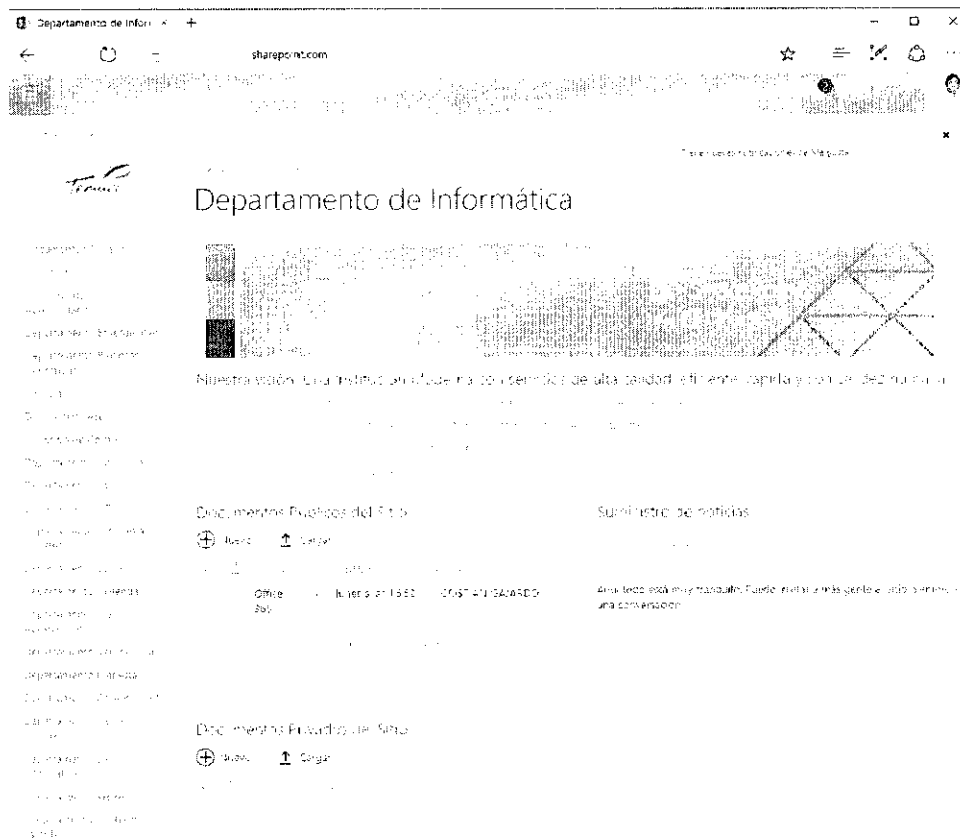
Departamento de Infor ×  +

sharepoint.com

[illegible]

Departamento de Informática

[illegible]

Nuestra visión: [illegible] con servicios de alta calidad, eficiente, capaz y con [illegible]

Documentos Públicos del Sitio
Nuevo  Cargar

Office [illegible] 365  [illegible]  COSTA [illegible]

Suministro de noticias

Aquí todo está muy tranquilo. Puede invitar a más gente a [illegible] una conversación.

Documentos Privados del Sitio
Nuevo  Cargar

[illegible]
Departamento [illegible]
Departamento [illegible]
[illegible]